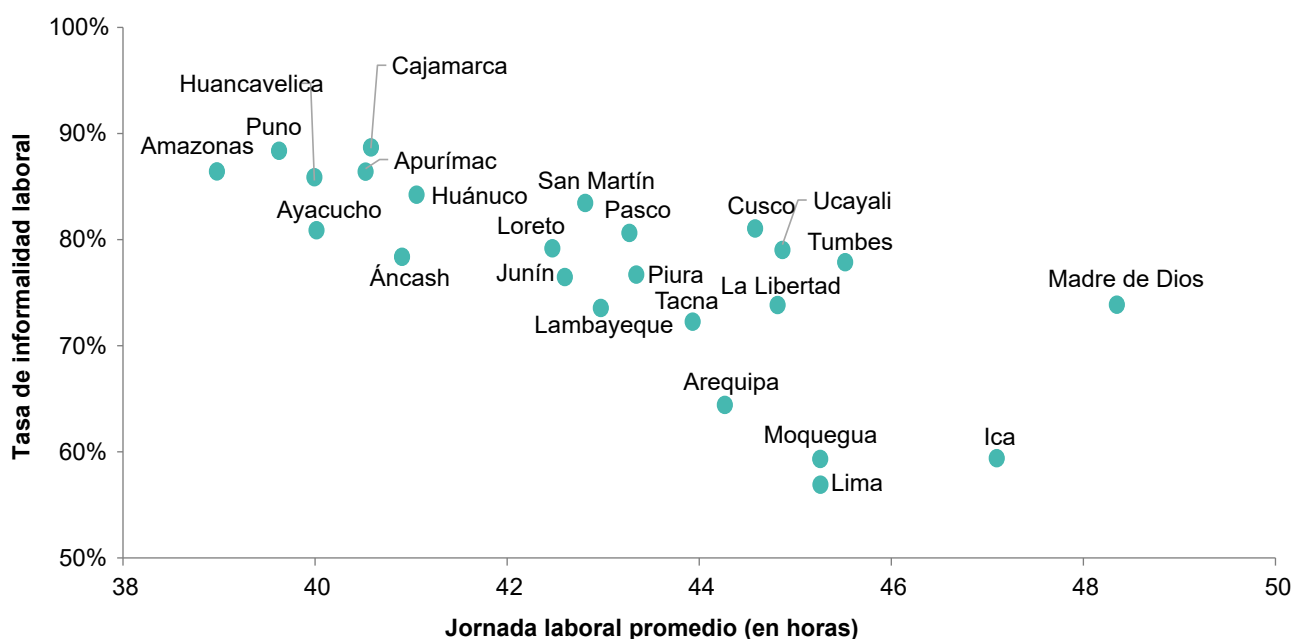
100%
90%
80%
70%
60%
50%
Tasa de informalidad laboral

Cajamarca
Huancavelica
Puno
Amazonas
Apurímac
Huánuco
San Martín
Ayacucho
Cusco
Ucayali
Pasco
Loreto
Tumbes
Áncash
Junín
Piura
La Libertad
Madre de Dios
Tacna
Lambayeque
Arequipa
Moquegua
Ica
Lima

38
40
42
44
46
48
50
Jornada laboral promedio (en horas)